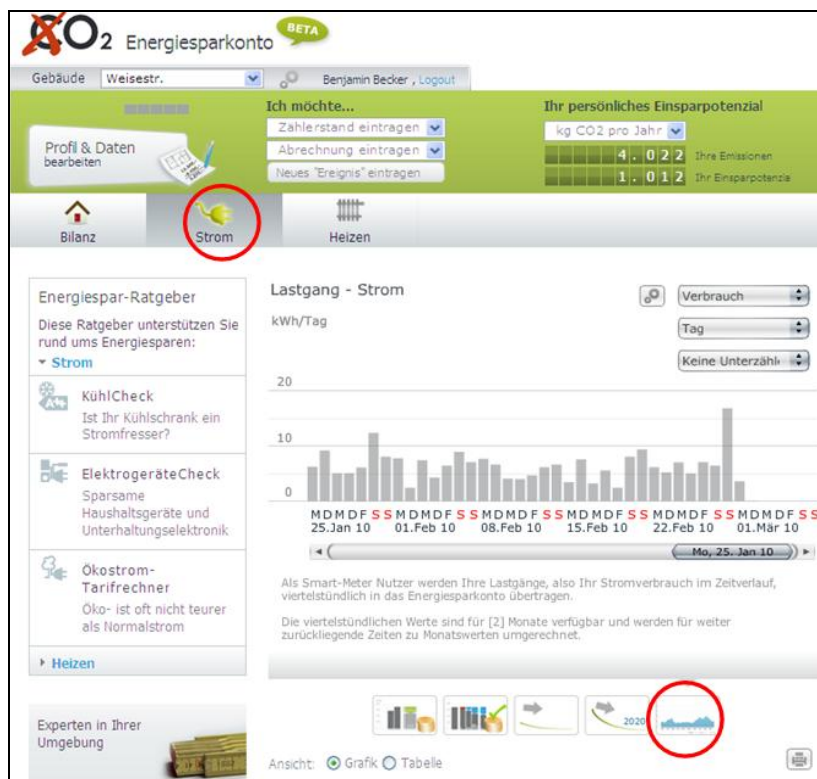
CO2 Energiesparkonto BETA

Gebäude Weisestr. Benjamin Becker, Logout

Profil & Daten bearbeiten

Ich möchte...
Zählerstand eintragen
Abrechnung eintragen
Neues "Ereignis" eintragen

Ihr persönliches Einsparpotenzial
kg CO2 pro Jahr
4.022 Ihre Emissionen
1.012 Ihr Einsparpotenzia

Bilanz | Strom | Heizen

Energiespar-Ratgeber
Diese Ratgeber unterstützen Sie rund ums Energiesparen:
Strom

KühlCheck
Ist Ihr Kühlschrank ein Stromfresser?

ElektrogeräteCheck
Sparsame Haushaltsgeräte und Unterhaltungselektronik

Ökostrom-Tarifrechner
Öko- ist oft nicht teurer als Normalstrom

Heizen

Experten in Ihrer Umgebung

Lastgang - Strom
kWh/Tag
Verbrauch
Tag
Keine Unterzähl

20
10
0

M D M D F S S M D M D F S S M D M D F S S M D M D F S S M D M D F S S M D M D F S S
25.Jan 10 01.Feb 10 08.Feb 10 15.Feb 10 22.Feb 10 01.Mär 10

Mo, 25. Jan 10

Als Smart-Meter Nutzer werden Ihre Lastgänge, also Ihr Stromverbrauch im Zeitverlauf, viertelstündlich in das Energiesparkonto übertragen.

Die viertelstündlichen Werte sind für [2] Monate verfügbar und werden für weiter zurückliegende Zeiten zu Monatswerten umgerechnet.

2020

Ansicht: Grafik Tabelle